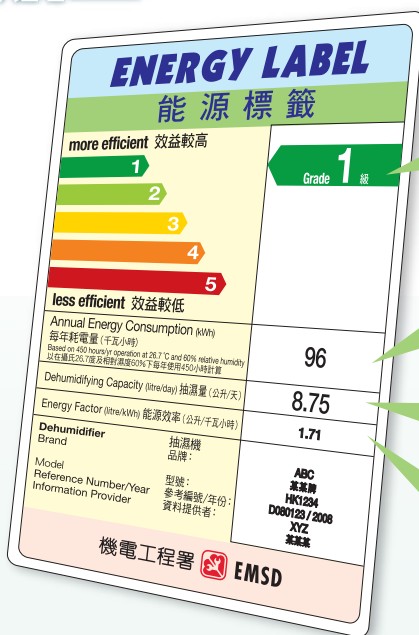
ENERGY LABEL
能源標籤

more efficient 效益較高

1
2
3
4
5

less efficient 效益較低

Grade 1 級

Annual Energy Consumption (kWh)
每年耗電量 (千瓦小時)
Based on 450 hours/yr operation at 26.7 °C and 60% relative humidity
以在攝氏26.7度及相對濕度60%下每年使用450小時計算

96

Dehumidifying Capacity (litre/day) 抽濕量 (公升/天)

8.75

Energy Factor (litre/kWh) 能源效率 (公升/千瓦小時)

1.71

Dehumidifier
Brand
抽濕機
品牌：

Model
Reference Number/Year
Information Provider
型號：
參考編號/年份：
資料提供者：

ABC
某某牌
HK1234
D080123 / 2008
XYZ
某某某

機電工程署 EMSD